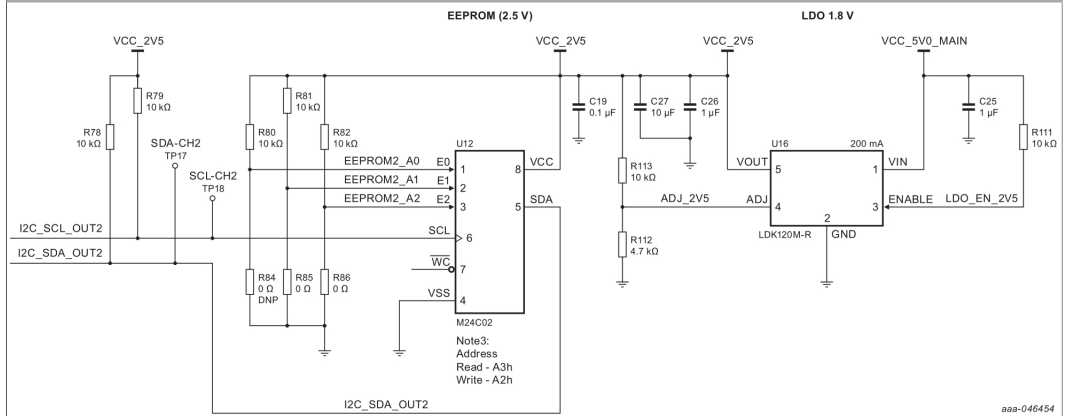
EEPROM (2.5 V)

LDO 1.8 V

VCC_2V5

VCC_2V5

VCC_2V5

VCC_5V0_MAIN

R79
10 kΩ

R78
10 kΩ

SDA-CH2
TP17

SCL-CH2
TP18

R81
10 kΩ

R80
10 kΩ

R82
10 kΩ

U12

EEPROM2_A0 E0 1

EEPROM2_A1 E1 2

EEPROM2_A2 E2 3

8 VCC

5 SDA

C19
0.1 µF

C27
10 µF

C26
1 µF

R113
10 kΩ

ADJ_2V5

R112
4.7 kΩ

U16

200 mA

VOUT 5

1 VIN

ADJ 4

2

3 ENABLE

LDK120M-R

GND

C25
1 µF

R111
10 kΩ

LDO_EN_2V5

I2C_SCL_OUT2

I2C_SDA_OUT2

SCL 6

$\overline{WC}$ 7

VSS 4

R84
0 Ω
DNP

R85
0 Ω

R86
0 Ω

M24C02

Note3:
Address
Read - A3h
Write - A2h

I2C_SDA_OUT2

aaa-046454